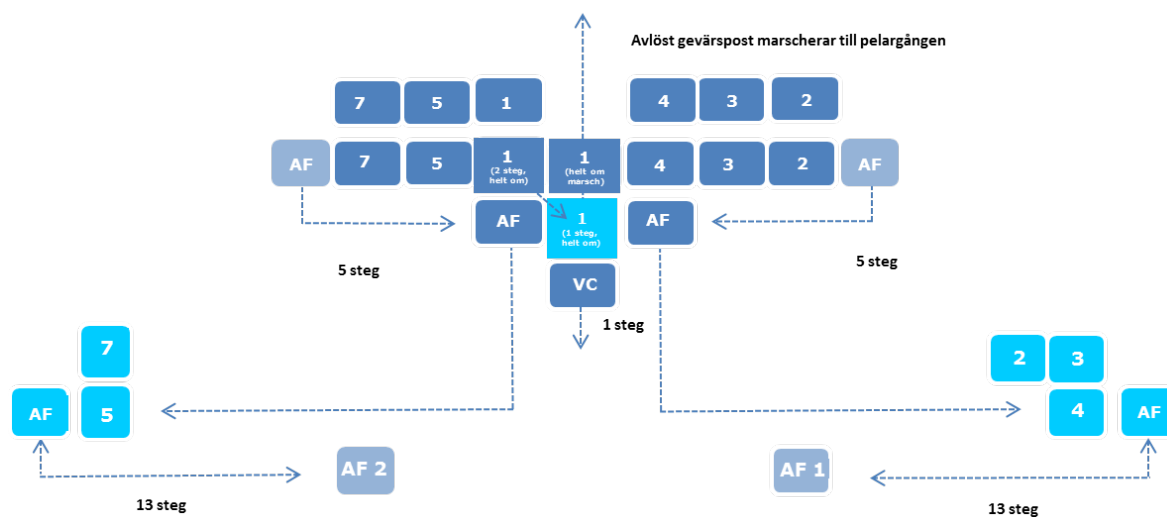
Avlöst gevärspost marscherar till pelargången

7 5 1

4 3 2

AF 7 5 1 (2 steg, helt om) 1 (helt om marsch) 4 3 2 AF

AF 1 (1 steg, helt om) AF

5 steg

5 steg

VC

1 steg

7

AF 5

AF 2

13 steg

2 3

4 AF

AF 1

13 steg